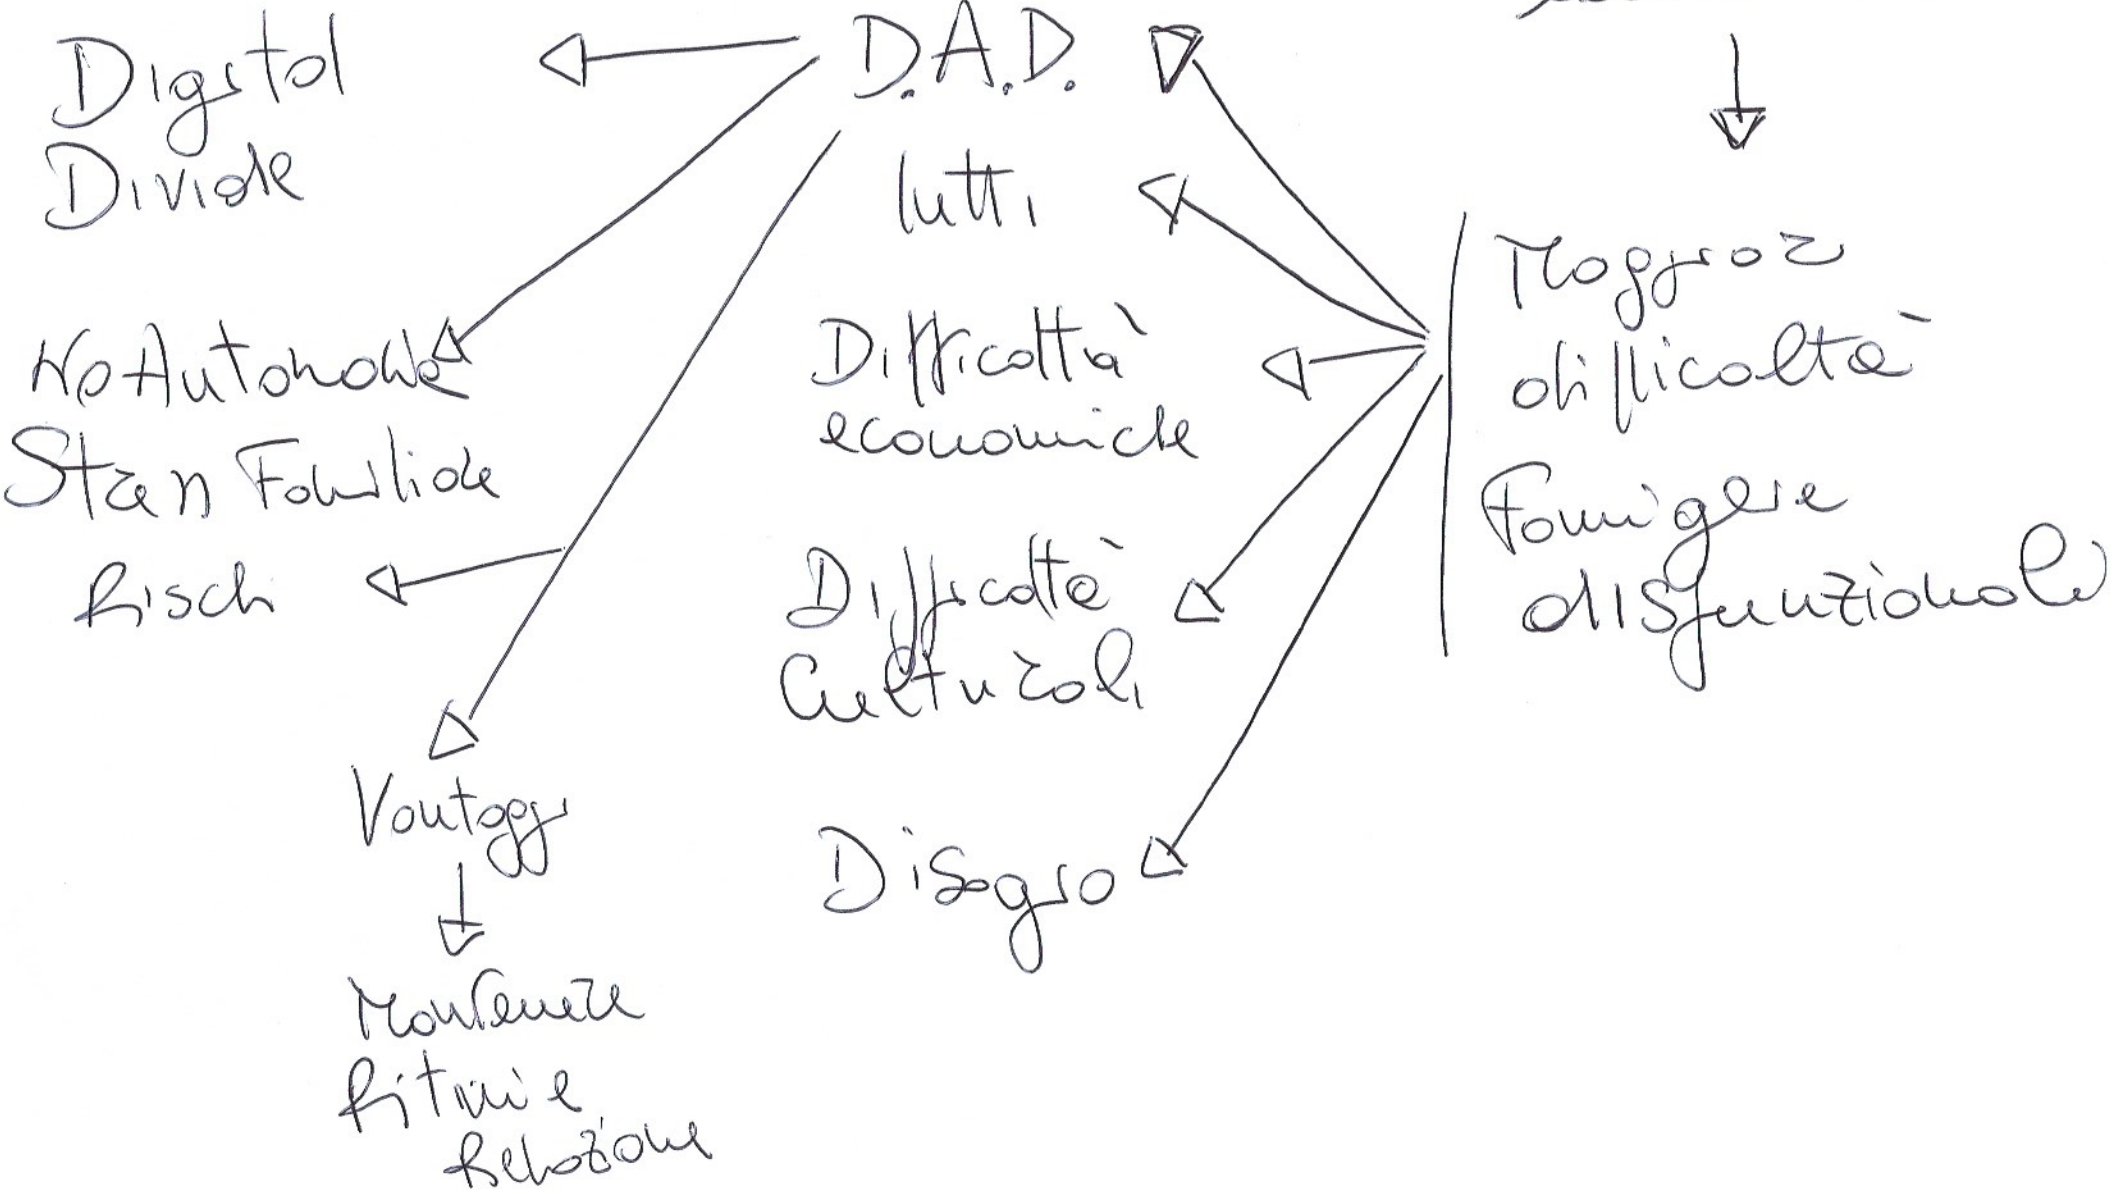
D.A.D.

Digital Divide

No Autonomie Stress Familiare

Rischi

Vantaggi

Mantenere Ritmi e Relazioni

lutti

Difficoltà economiche

Difficoltà Culturali

Disagio

Maggiori difficoltà Famiglie disfunzionali